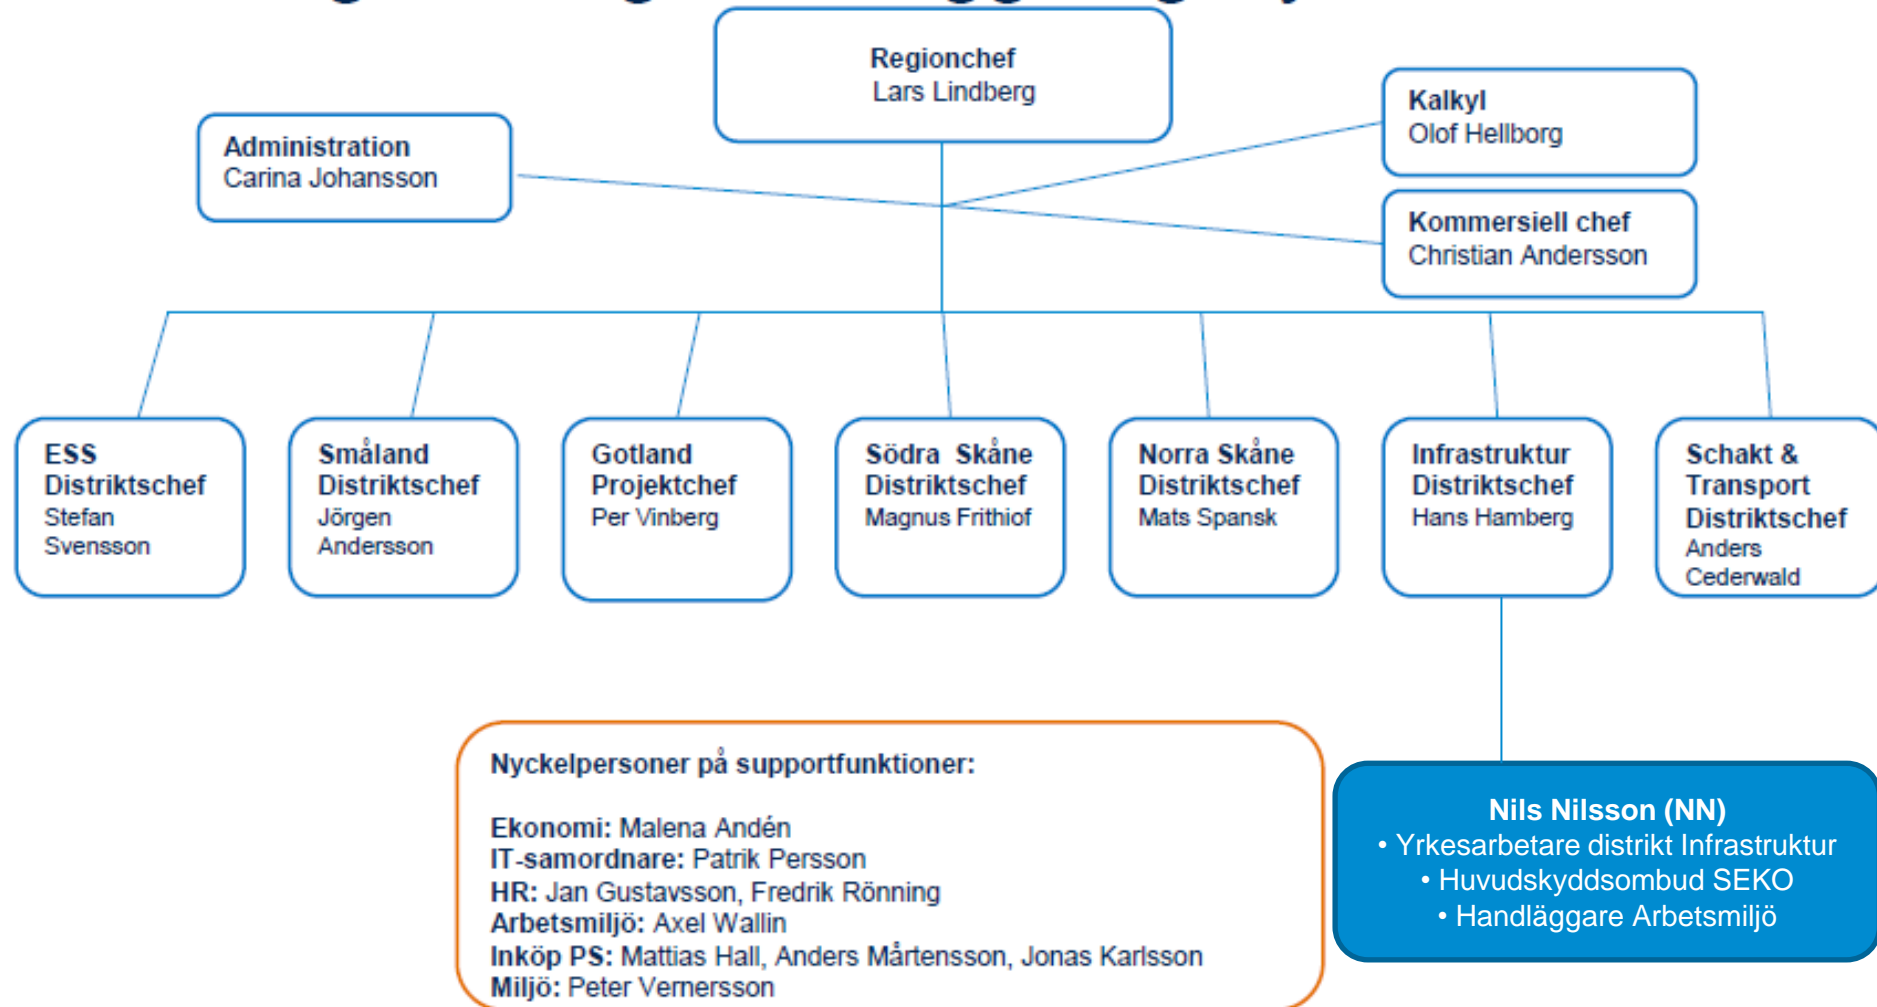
Regionchef
Lars Lindberg

Administration
Carina Johansson

Kalkyl
Olof Hellborg

Kommersiell chef
Christian Andersson

ESS
Distriktschef
Stefan Svensson

Småland
Distriktschef
Jörgen Andersson

Gotland
Projektchef
Per Vinberg

Södra Skåne
Distriktschef
Magnus Frithiof

Norra Skåne
Distriktschef
Mats Spansk

Infrastruktur
Distriktschef
Hans Hamberg

Schakt & Transport
Distriktschef
Anders Cederwald

Nyckelpersoner på supportfunktioner:

Ekonomi: Malena Andén
IT-samordnare: Patrik Persson
HR: Jan Gustavsson, Fredrik Rönning
Arbetsmiljö: Axel Wallin
Inköp PS: Mattias Hall, Anders Mårtensson, Jonas Karlsson
Miljö: Peter Vernersson

Nils Nilsson (NN)
• Yrkesarbetare distrikt Infrastruktur
• Huvudskyddsombud SEKO
• Handläggare Arbetsmiljö